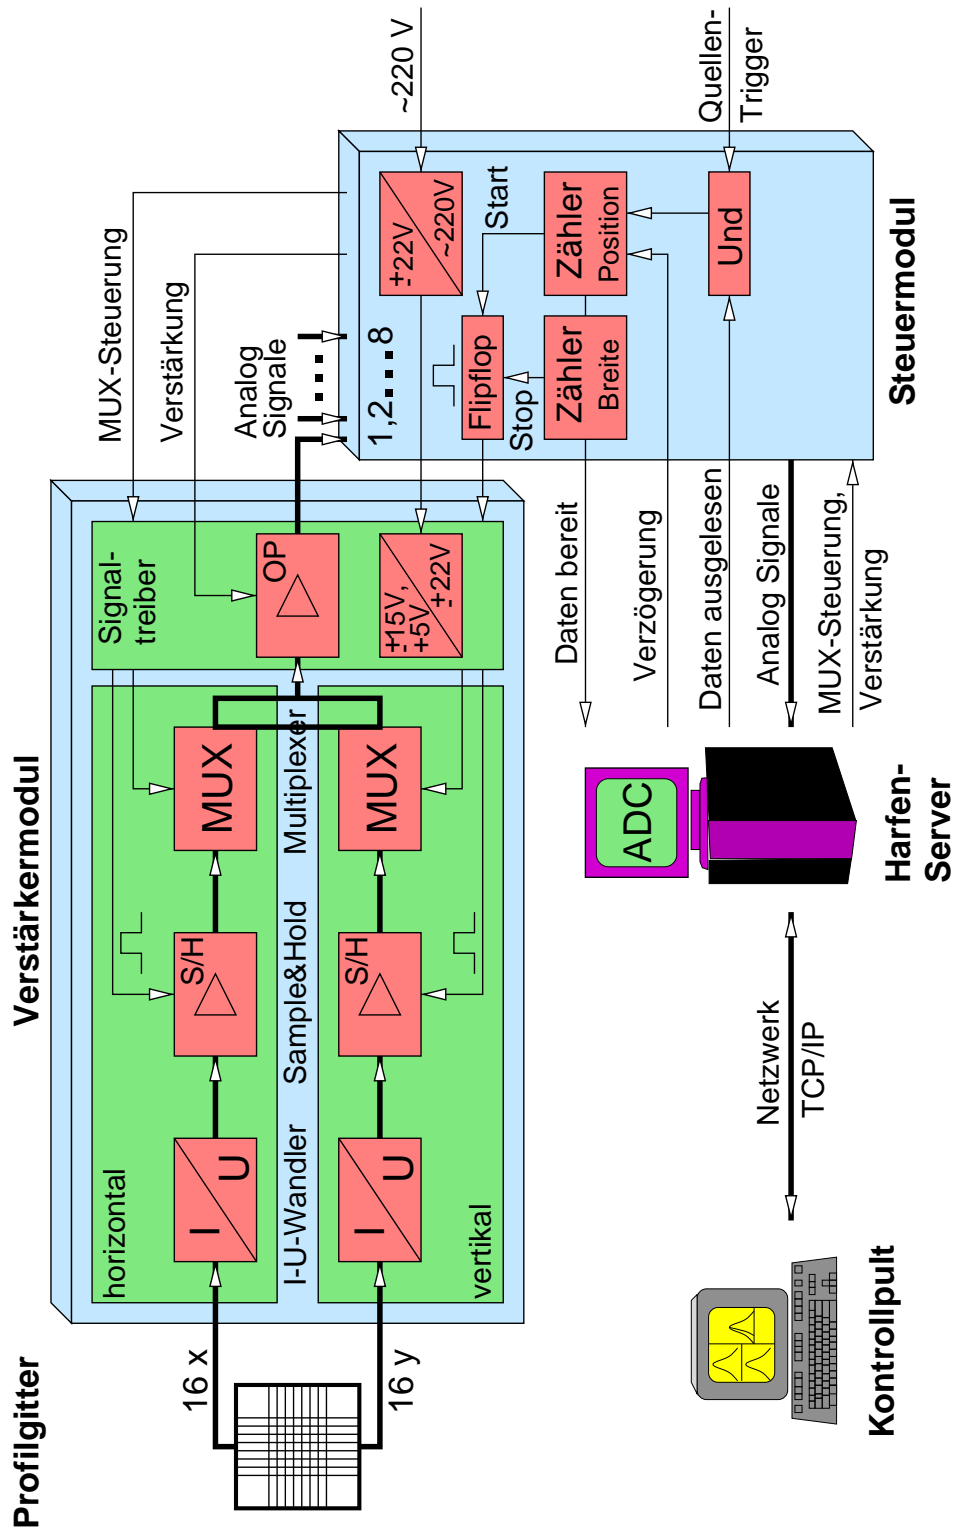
~220 V

Quellen-Trigger

MUX-Steuerung

Verstärkung

Analog Signale

±22V

~220V

Start

Zähler Position

Und

Steuermodul

1,2...8

Flipflop

Stop

Zähler Breite

Verstärkermodul

Signaltreiber

OP

±15V, +5V ±22V

Daten bereit

Verzögerung

Daten ausgelesen

Analog Signale

MUX-Steuerung, Verstärkung

MUX

MUX

Multiplexer

ADC

Harfen-Server

S/H

S/H

Sample&Hold

Netzwerk TCP/IP

I U

I U

I-U-Wandler

horizontal

vertikal

16 x

16 y

Profilgitter

Kontrollpult